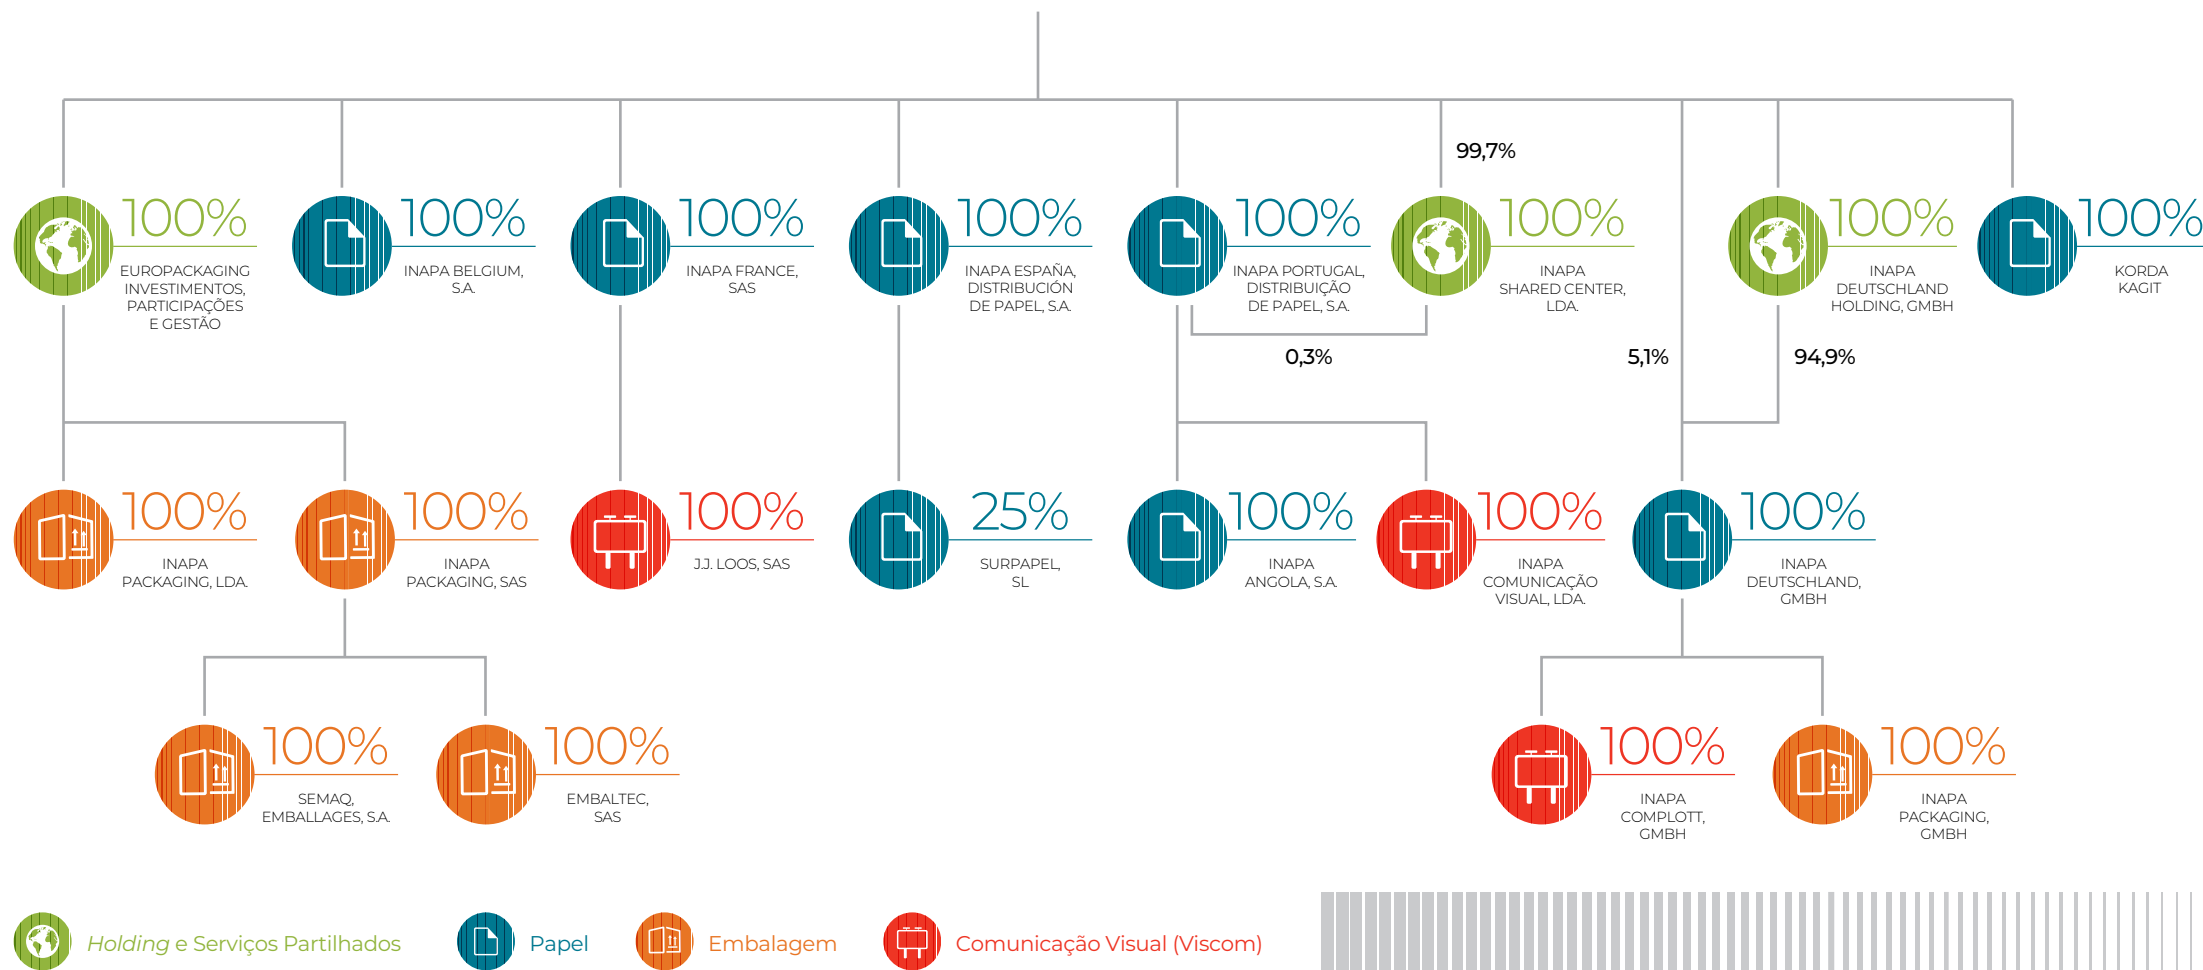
100%
EUROPACKAGING INVESTIMENTOS, PARTICIPAÇÕES E GESTÃO

100%
INAPA BELGIUM, S.A.

100%
INAPA FRANCE, SAS

100%
INAPA ESPAÑA, DISTRIBUCIÓN DE PAPEL, S.A.

100%
INAPA PORTUGAL, DISTRIBUIÇÃO DE PAPEL, S.A.

99,7%

100%
INAPA SHARED CENTER, LDA.

100%
INAPA DEUTSCHLAND HOLDING, GMBH

100%
KORDA KAGIT

0,3%

5,1%

94,9%

100%
INAPA PACKAGING, LDA.

100%
INAPA PACKAGING, SAS

100%
J.J. LOOS, SAS

25%
SURPAPEL, SL

100%
INAPA ANGOLA, S.A.

100%
INAPA COMUNICAÇÃO VISUAL, LDA.

100%
INAPA DEUTSCHLAND, GMBH

100%
SEMAQ, EMBALLAGES, S.A.

100%
EMBALTEC, SAS

100%
INAPA COMPLOTT, GMBH

100%
INAPA PACKAGING, GMBH

Holding e Serviços Partilhados
Papel
Embalagem
Comunicação Visual (Viscom)